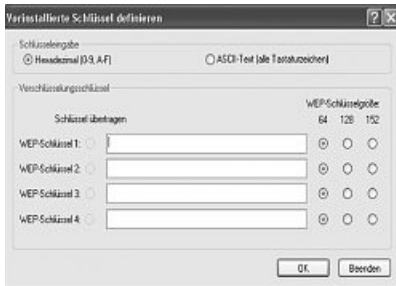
Vorinstallierte Schlüssel definieren

Schlüsseleingabe
Hexadezimal (0-9, A-F)
ASCII-Text (alle Tastaturzeichen)

Verschlüsselungsschlüssel
WEP-Schlüsselgröße:
Schlüssel übertragen
64 128 152
WEP-Schlüssel 1:
WEP-Schlüssel 2:
WEP-Schlüssel 3:
WEP-Schlüssel 4:

OK
Beenden